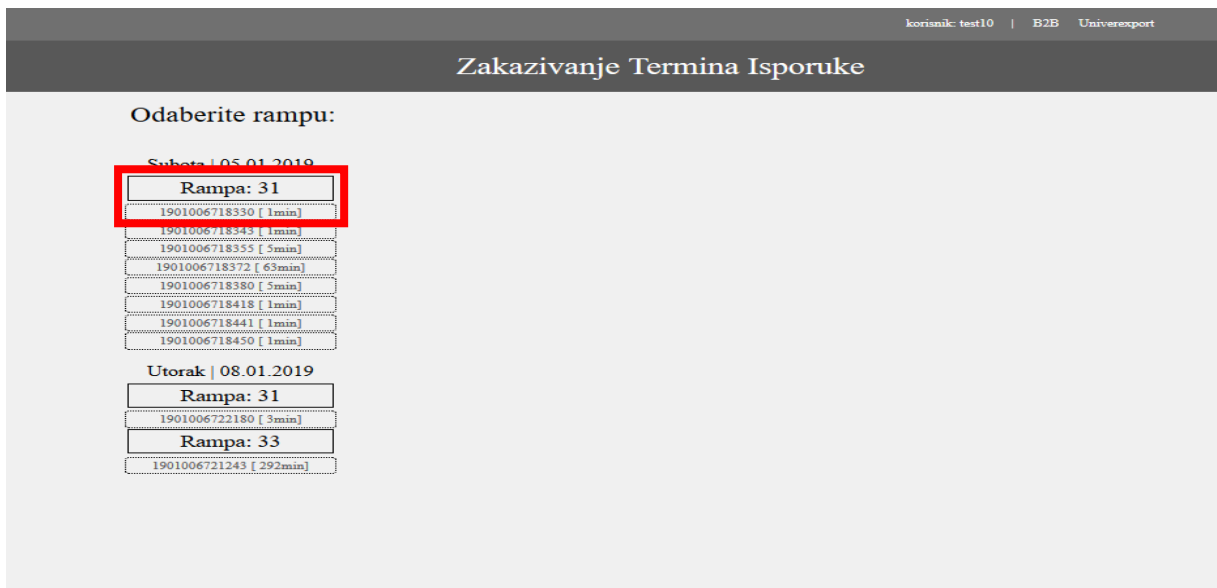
korisnik: test10 | B2B Univerexport

Zakazivanje Termina Isporuke

Odaberite rampu:

Subota | 05.01.2019

Rampa: 31

1901006718330 [ 1min]

1901006718343 [ 1min]

1901006718355 [ 5min]

1901006718372 [ 63min]

1901006718380 [ 5min]

1901006718418 [ 1min]

1901006718441 [ 1min]

1901006718450 [ 1min]

Utorak | 08.01.2019

Rampa: 31

1901006722180 [ 3min]

Rampa: 33

1901006721243 [ 292min]